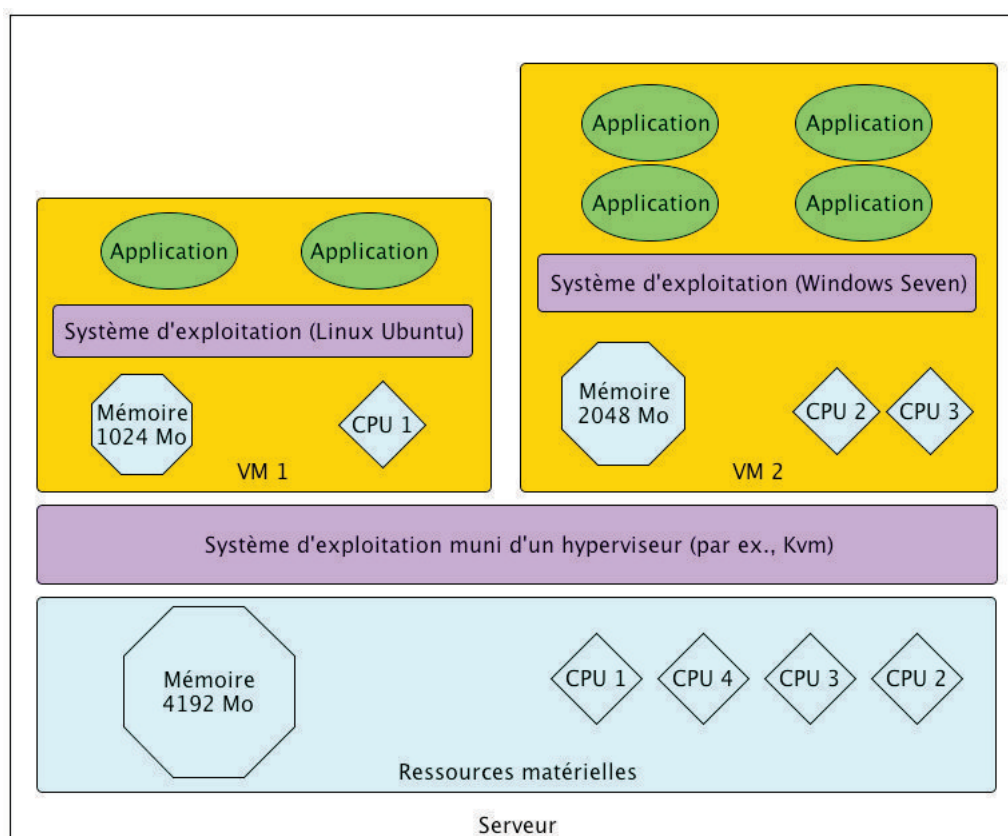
Application

Application

Application

Application

Système d'exploitation (Windows Seven)

Mémoire 2048 Mo

CPU 2

CPU 3

VM 2

Application

Application

Système d'exploitation (Linux Ubuntu)

Mémoire 1024 Mo

CPU 1

VM 1

Système d'exploitation muni d'un hyperviseur (par ex., Kvm)

Mémoire 4192 Mo

CPU 1

CPU 4

CPU 3

CPU 2

Ressources matérielles

Serveur